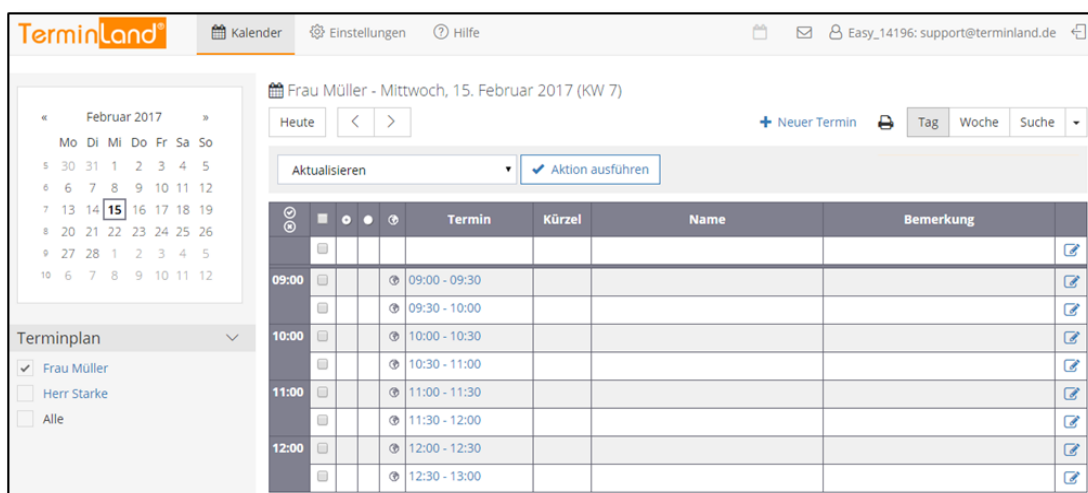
Terminland®

Kalender  Einstellungen  Hilfe

Easy_14196: support@terminland.de

« Februar 2017 »

| | Mo | Di | Mi | Do | Fr | Sa | So |
|---|---|---|---|---|---|---|---|
| 5 | 30 | 31 | 1 | 2 | 3 | 4 | 5 |
| 6 | 6 | 7 | 8 | 9 | 10 | 11 | 12 |
| 7 | 13 | 14 | 15 | 16 | 17 | 18 | 19 |
| 8 | 20 | 21 | 22 | 23 | 24 | 25 | 26 |
| 9 | 27 | 28 | 1 | 2 | 3 | 4 | 5 |
| 10 | 6 | 7 | 8 | 9 | 10 | 11 | 12 |

Terminplan

Frau Müller
Herr Starke
Alle

Frau Müller - Mittwoch, 15. Februar 2017 (KW 7)

Heute  <  >

Neuer Termin  Tag  Woche  Suche

Aktualisieren  Aktion ausführen

| | | | | | Termin | Kürzel | Name | Bemerkung | |
|---|---|---|---|---|---|---|---|---|---|
| | | | | | | | | | |
| 09:00 | | | | | 09:00 - 09:30 | | | | |
| | | | | | 09:30 - 10:00 | | | | |
| 10:00 | | | | | 10:00 - 10:30 | | | | |
| | | | | | 10:30 - 11:00 | | | | |
| 11:00 | | | | | 11:00 - 11:30 | | | | |
| | | | | | 11:30 - 12:00 | | | | |
| 12:00 | | | | | 12:00 - 12:30 | | | | |
| | | | | | 12:30 - 13:00 | | | | |